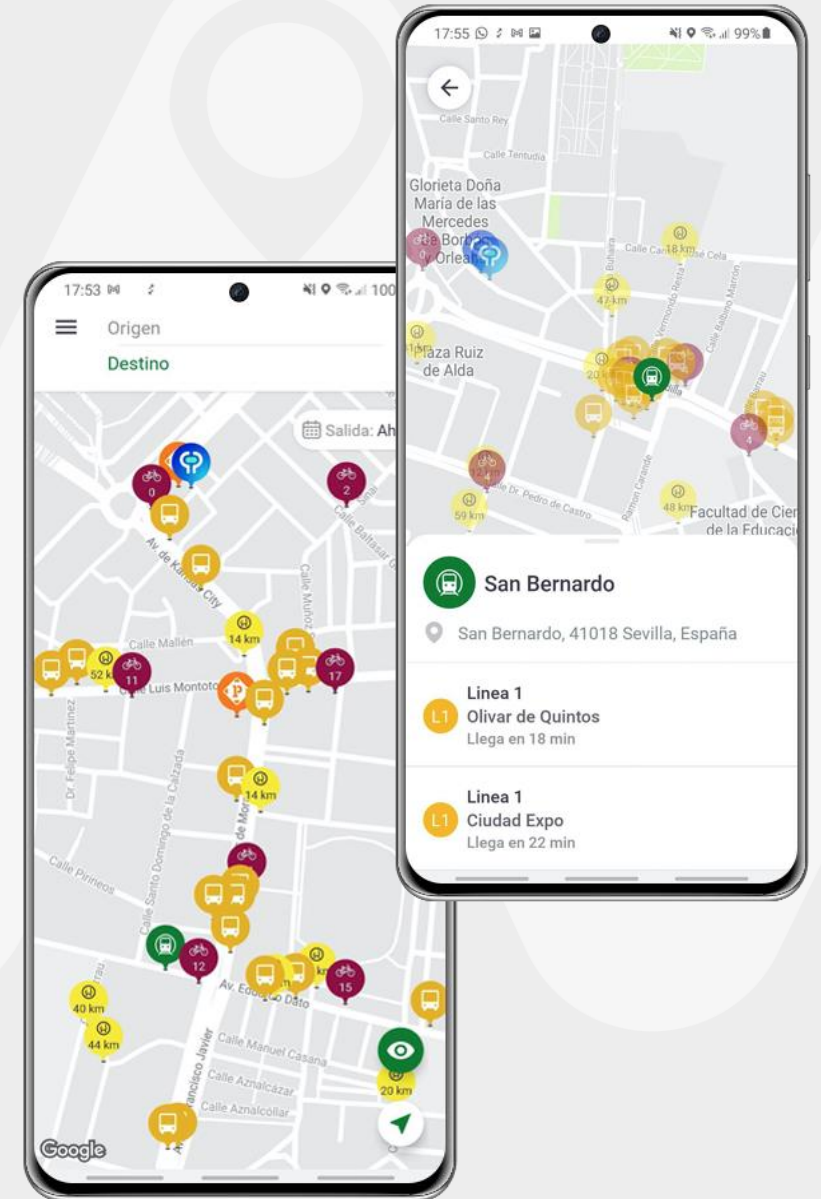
17:55 99%

Calle Santo Rey

Calle Tentudia

Glorieta Doña María de las Mercedes de Borbón y Orleans

Calle Camilo José Cela

18 km

47 km

Plaza Ruiz de Alda

20 km

4

4

59 km

48 km

Facultad de Ciencias de la Educación

San Bernardo

San Bernardo, 41018 Sevilla, España

Linea 1
L1 Olivar de Quintos
Llega en 18 min

Linea 1
L1 Ciudad Expo
Llega en 22 min

17:53 100

Origen
Destino

Salida: Ah

0

2

Av. de Kansas City

Calle Mallén

14 km

52 km

11

17

Calle Luis Montoto

14 km

Calle Pirineos

12

15

40 km

44 km

Av. Eduardo Dato

Calle Manuel Casana

Calle Aznalcázar

Calle Aznalcóllar

20 km

Google